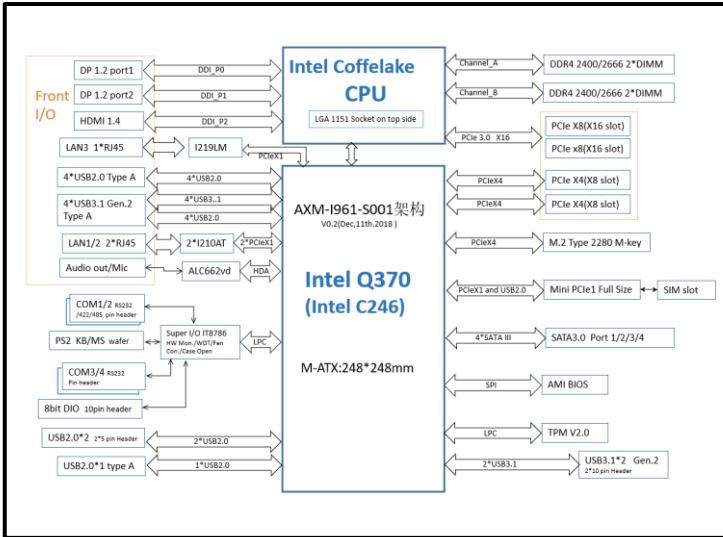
Front I/O

DP 1.2 port1
DDI_P0
DP 1.2 port2
DDI_P1
HDMI 1.4
DDI_P2

Intel Coffelake CPU
LGA 1151 Socket on top side

Channel_A
DDR4 2400/2666 2*DIMM
Channel_B
DDR4 2400/2666 2*DIMM

LAN3 1*RJ45
I219LM
PCIeX1
PCIe 3.0 X16
PCIe X8(X16 slot)
PCIe x8(X16 slot)

4*USB2.0 Type A
4*USB2.0
PCIeX4
PCIe X4(X8 slot)
4*USB3.1 Gen.2 Type A
4*USB3..1
4*USB2.0
PCIeX4
PCIe X4(X8 slot)

AXM-I961-S001架构
V0.2(Dec,11th.2018)

LAN1/2 2*RJ45
2*I210AT
2*PCIeX1
PCIeX4
M.2 Type 2280 M-key

Audio out/Mic
ALC662vd
HDA

Intel Q370
(Intel C246)

COM1/2 RS232 /422/485 pin header
PCIeX1 and USB2.0
Mini PCIe1 Full Size
SIM slot

PS2 KB/MS wafer
Super I/O IT8786
HW Mon./WDT/Fan Con./Case Open
LPC
4*SATA III
SATA3.0 Port 1/2/3/4

COM3/4 RS232 Pin header
M-ATX:248*248mm

SPI
AMI BIOS
8bit DIO 10pin header

USB2.0*2 2*5 pin Header
2*USB2.0
LPC
TPM V2.0
USB2.0*1 type A
1*USB2.0
2*USB3.1
USB3.1*2 Gen.2
2*10 pin Header